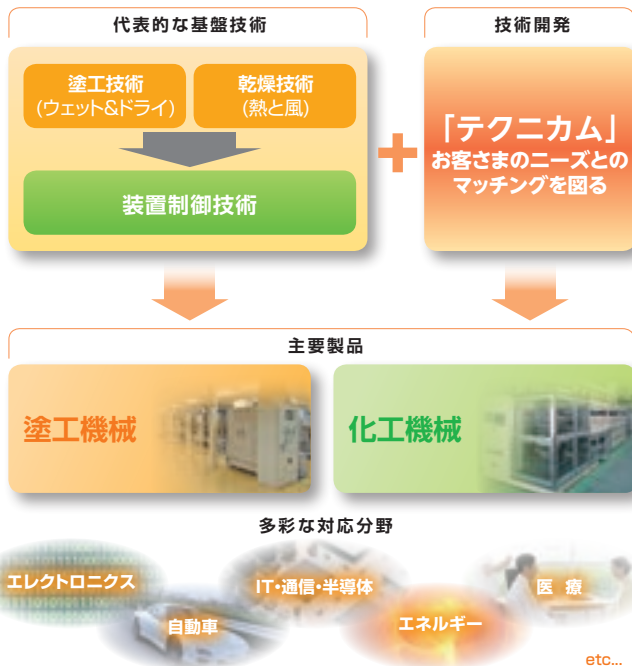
代表的な基盤技術

塗工技術
(ウェット&ドライ)

乾燥技術
(熱と風)

装置制御技術

技術開発

「テクニカム」
お客さまのニーズとのマッチングを図る

主要製品

塗工機械

化工機械

多彩な対応分野

エレクトロニクス

自動車

IT・通信・半導体

エネルギー

医 療

etc...